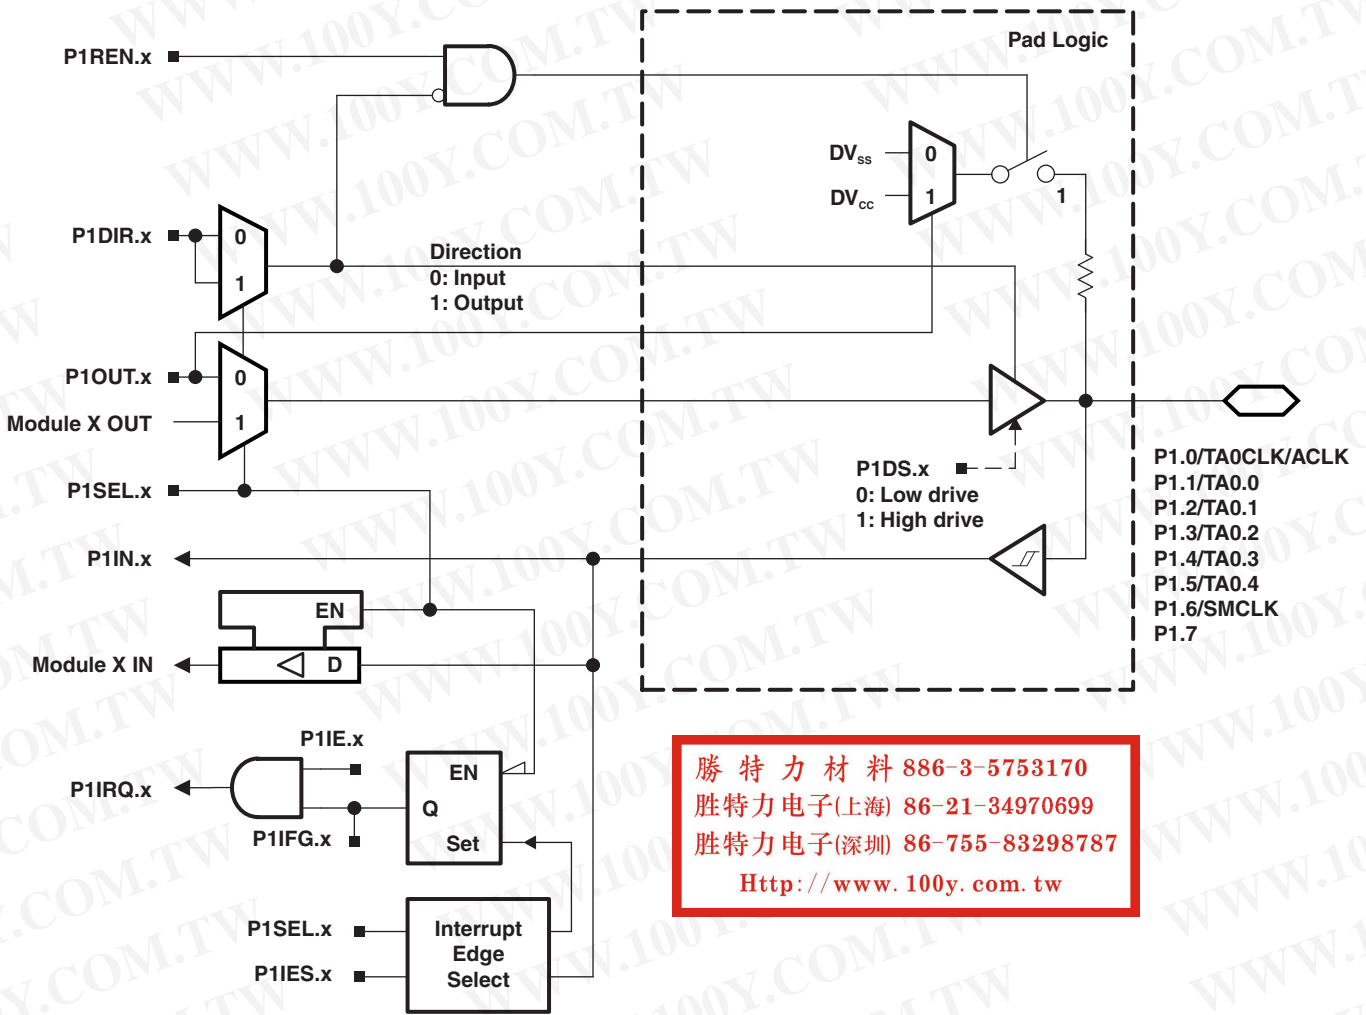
P1REN.x

Pad Logic

$DV_{SS}$
$DV_{CC}$
0
1
1

P1DIR.x
0
1
Direction
0: Input
1: Output

P1OUT.x
0
Module X OUT
1

P1DS.x
0: Low drive
1: High drive

P1SEL.x

P1.0/TA0CLK/ACLK
P1.1/TA0.0
P1.2/TA0.1
P1.3/TA0.2
P1.4/TA0.3
P1.5/TA0.4
P1.6/SMCLK
P1.7

P1IN.x

EN
Module X IN
D

P1IE.x
P1IRQ.x
EN
Q
P1IFG.x
Set

P1SEL.x
P1IES.x
Interrupt
Edge
Select

勝 特 力 材 料 886-3-5753170
胜特力电子(上海) 86-21-34970699
胜特力电子(深圳) 86-755-83298787
Http://www.100y.com.tw

WWW.100Y.COM.TW